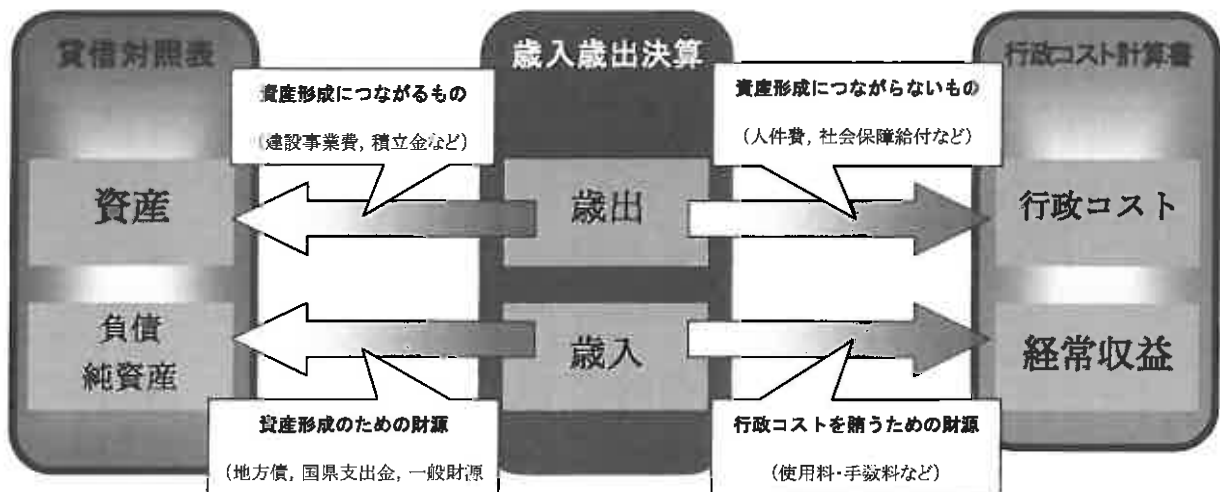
貸借対照表

歳入歳出決算

行政コスト計算書

資産形成につながるもの

（建設事業費，積立金など）

資産形成につながらないもの

（人件費，社会保障給付など）

資産

歳出

行政コスト

負債
純資産

歳入

経常収益

資産形成のための財源

（地方債，国県支出金，一般財源

行政コストを賄うための財源

（使用料・手数料など）